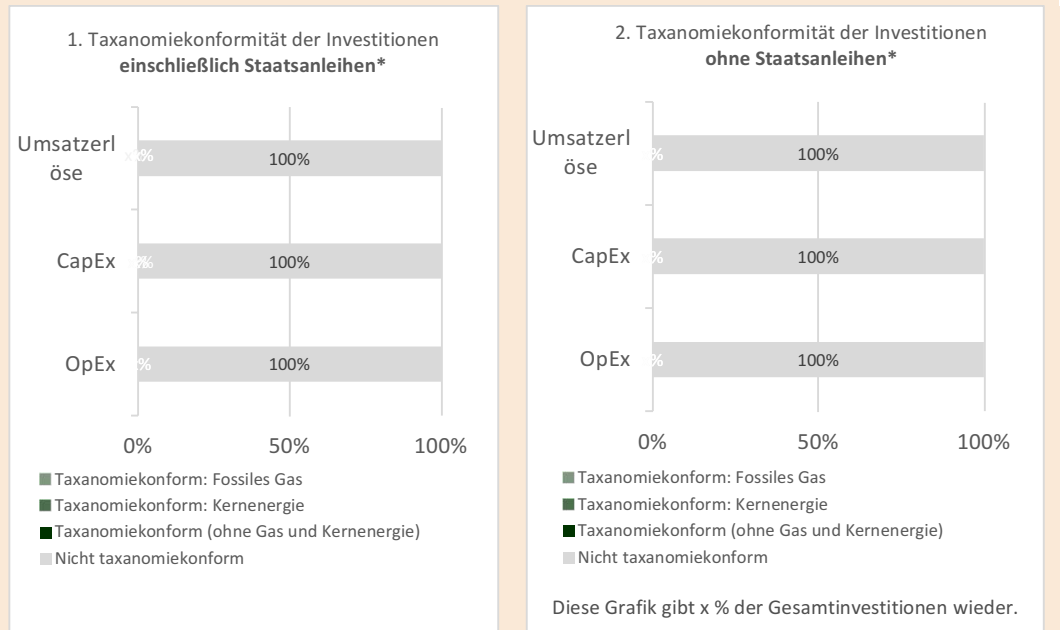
1. Taxanomiekonformität der Investitionen
**einschließlich Staatsanleihen***

Umsatzerl
öse

%%

100%

CapEx

%%

100%

OpEx

%

100%

0%

50%

100%

Taxanomiekonform: Fossiles Gas

Taxanomiekonform: Kernenergie

Taxanomiekonform (ohne Gas und Kernenergie)

Nicht taxanomiekonform

2. Taxanomiekonformität der Investitionen
**ohne Staatsanleihen***

Umsatzerl
öse

%

100%

CapEx

%

100%

OpEx

%

100%

0%

50%

100%

Taxanomiekonform: Fossiles Gas

Taxanomiekonform: Kernenergie

Taxanomiekonform (ohne Gas und Kernenergie)

Nicht taxanomiekonform

Diese Grafik gibt x % der Gesamtinvestitionen wieder.